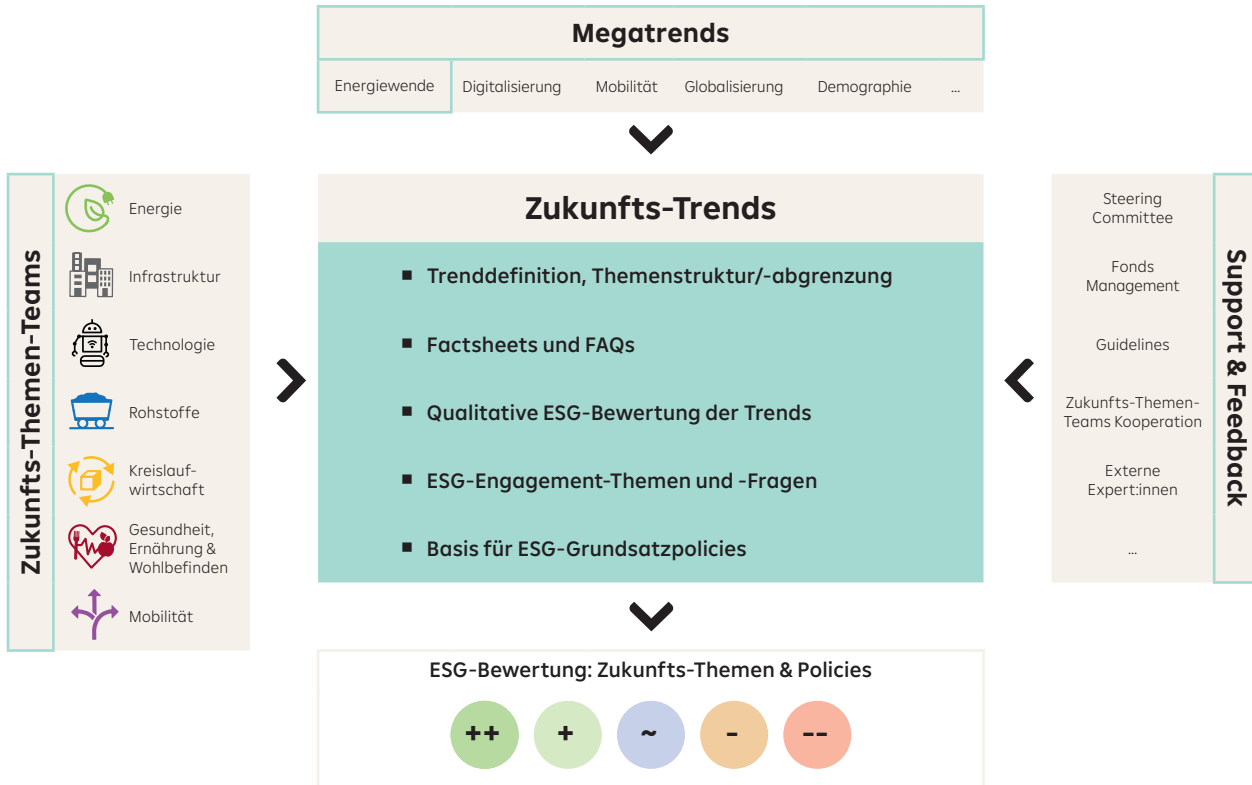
Megatrends

Energiewende Digitalisierung Mobilität Globalisierung Demographie ...

Zukunfts-Themen-Teams

Energie

Infrastruktur

Technologie

Rohstoffe

Kreislaufwirtschaft

Gesundheit, Ernährung & Wohlbefinden

Mobilität

Zukunfts-Trends

- Trenddefinition, Themenstruktur/-abgrenzung
- Factsheets und FAQs
- Qualitative ESG-Bewertung der Trends
- ESG-Engagement-Themen und -Fragen
- Basis für ESG-Grundsatzpolicies

Support & Feedback

Steering Committee

Fonds Management

Guidelines

Zukunfts-Themen-Teams Kooperation

Externe Expert:innen

...

ESG-Bewertung: Zukunfts-Themen & Policies

++ + ~ - --